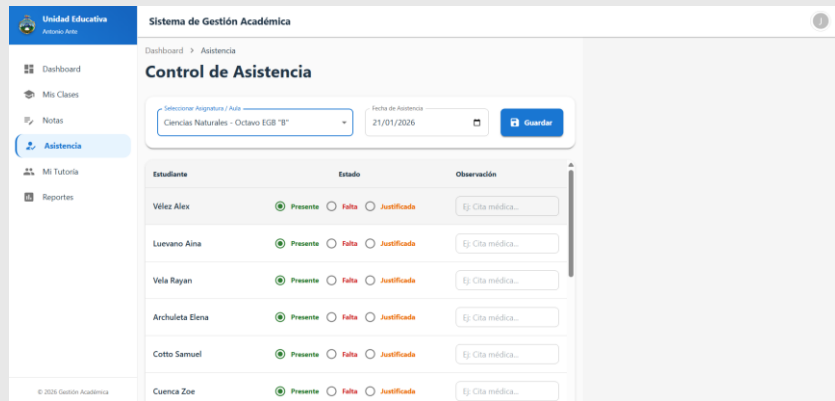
Unidad Educativa
Antonio Ante

Dashboard
Mis Clases
Notas
Asistencia
Mi Tutoría
Reportes

© 2026 Gestión Académica

Sistema de Gestión Académica

J

Dashboard > Asistencia

Control de Asistencia

Seleccionar Asignatura / Aula
Ciencias Naturales - Octavo EGB "B"

Fecha de Asistencia
21/01/2026

Guardar

| Estudiante | Estado | Observación |
|---|---|---|
| Vélez Alex | Presente Falta Justificada | Ej: Cita médica... |
| Luevano Aina | Presente Falta Justificada | Ej: Cita médica... |
| Vela Rayan | Presente Falta Justificada | Ej: Cita médica... |
| Archuleta Elena | Presente Falta Justificada | Ej: Cita médica... |
| Cotto Samuel | Presente Falta Justificada | Ej: Cita médica... |
| Cuenca Zoe | Presente Falta Justificada | Ej: Cita médica... |